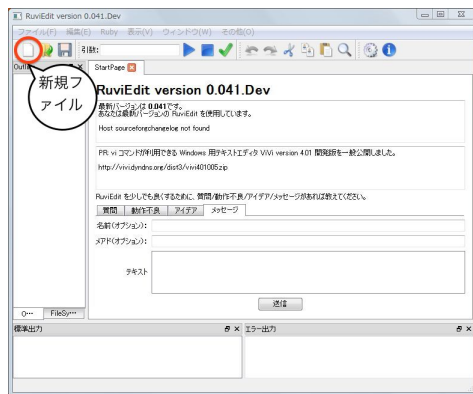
RuviEdit version 0.041.Dev

ファイル(F) 編集(E) Ruby 表示(V) ウィンドウ(W) その他(O)

引数:

Outl

新規ファイル

StartPage

RuviEdit version 0.041.Dev

最新バージョンは 0.041です。
あなたは最新バージョンの RuviEdit を使用しています。

Host sourceforgechangelog not found

PR: vi コマンドが利用できる Windows 用テキストエディタ ViVi version 4.01 開発版を一般公開しました。
http://vivi.dyndns.org/dist3/vivi401005.zip

RuviEdit を少しでも良くするために、質問/動作不良/アイデア/メッセージがあれば教えてください。

| 質問 | 動作不良 | アイデア | メッセージ |

名前(オプション):
メアド(オプション):
テキスト

送信

O··· FileSy···

標準出力

エラー出力